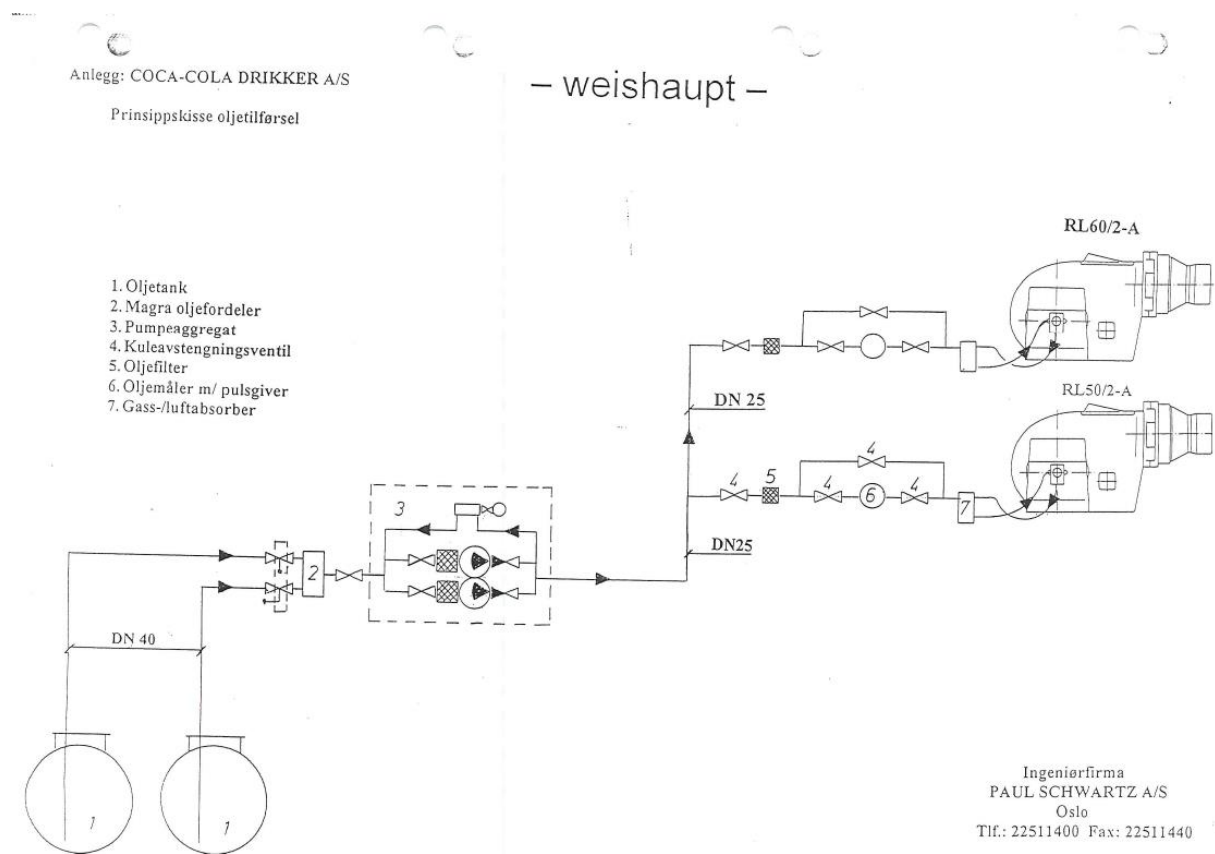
Anlegg: COCA-COLA DRIKKER A/S

– weishaupt –

Prinsippskisse oljetilførsel

RL60/2-A

1. Oljetank
2. Magra oljefordeler
3. Pumpeaggregat
4. Kuleavstengningsventil
5. Oljefilter
6. Oljemåler m/ pulsgiver
7. Gass-/luftabsorber

RL50/2-A

DN 25

4

4

5

4

6

4

7

3

2

DN25

DN 40

1

1

Ingeniørfirma
PAUL SCHWARTZ A/S
Oslo
Tlf.: 22511400 Fax: 22511440